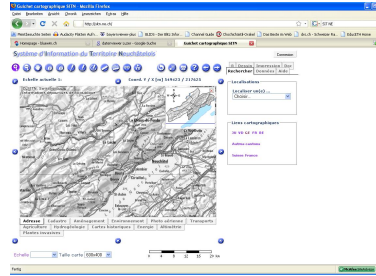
Guichet cartographique SITN - Mozilla Firefox

http://sitn.ne.ch

Guichet cartographique SITN

Système d'information du Territoire Neuchâtelois

Connexion

Echelle actuelle 1:

Coord. Y / X (m) 549423 / 217625

Rechercher

Localisations

Localiser selon...

Choisir...

Liens cartographiques

Autres cantons

Suisse France

Adresse

Cadastre

Aménagement

Environnement

Plans communaux

Transports

Agriculture

Hydrogéologie

Cartes historiques

Energie

Altimétrie

Plantes invasives

Echelle

Taille carte

Terminé